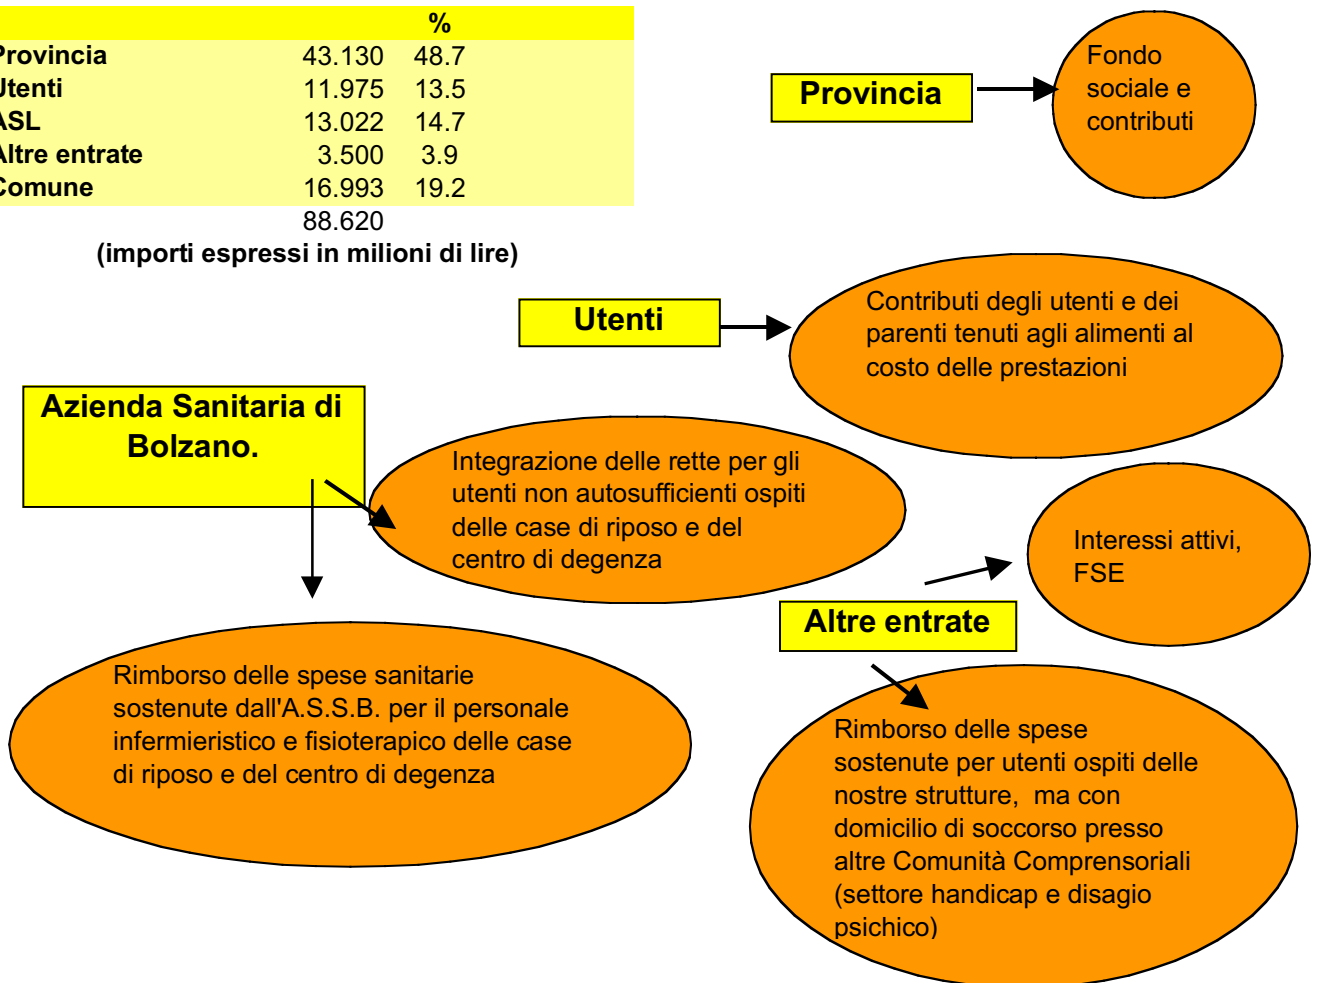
| | | % |
|---|---|---|
| rovincia | 43.130 | 48.7 |
| Itenti | 11.975 | 13.5 |
| SL | 13.022 | 14.7 |
| ltre entrate | 3.500 | 3.9 |
| omune | 16.993 | 19.2 |
| | 88.620 | |

(importi espressi in milioni di lire)

Provincia

Fondo sociale e contributi

Utenti

Contributi degli utenti e dei parenti tenuti agli alimenti al costo delle prestazioni

Azienda Sanitaria di Bolzano.

Integrazione delle rette per gli utenti non autosufficienti ospiti delle case di riposo e del centro di degenza

Interessi attivi, FSE

Altre entrate

Rimborso delle spese sanitarie sostenute dall'A.S.S.B. per il personale infermieristico e fisioterapico delle case di riposo e del centro di degenza

Rimborso delle spese sostenute per utenti ospiti delle nostre strutture, ma con domicilio di soccorso presso altre Comunità Comprensoriali (settore handicap e disagio psichico)